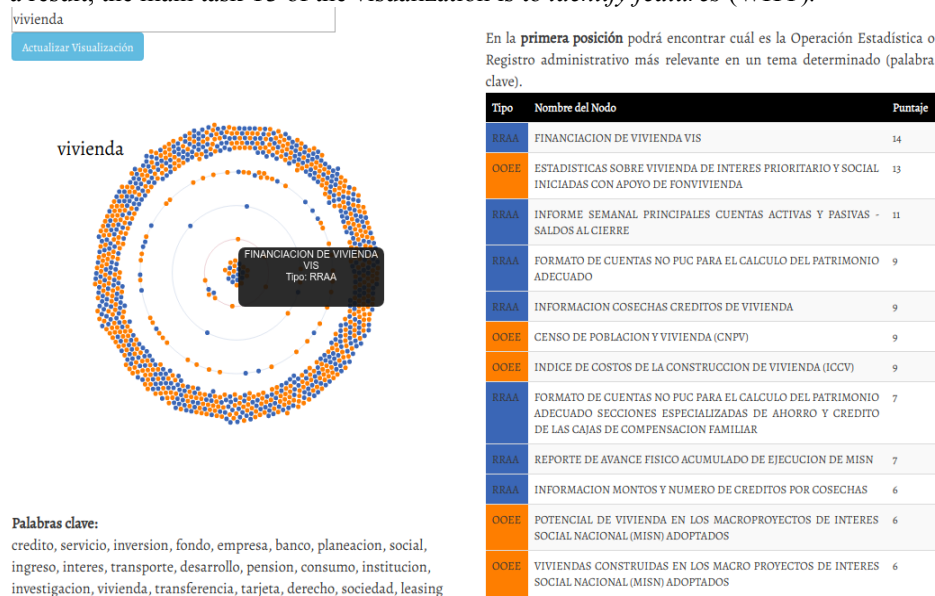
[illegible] the main task T3 of the visualization is to identify features (WHY).

vivienda

Actualizar Visualización

vivienda

FINANCIACION DE VIVIENDA VIS
Tipo: RRAA

Palabras clave:
credito, servicio, inversion, fondo, empresa, banco, planeacion, social, ingreso, interes, transporte, desarrollo, pension, consumo, institucion, investigacion, vivienda, transferencia, tarjeta, derecho, sociedad, leasing

En la **primera posición** podrá encontrar cuál es la Operación Estadística o Registro administrativo más relevante en un tema determinado (palabra clave).

| Tipo | Nombre del Nodo | Puntaje |
|---|---|---|
| RRAA | FINANCIACION DE VIVIENDA VIS | 14 |
| OOEE | ESTADISTICAS SOBRE VIVIENDA DE INTERES PRIORITARIO Y SOCIAL INICIADAS CON APOYO DE FONVIVIENDA | 13 |
| RRAA | INFORME SEMANAL PRINCIPALES CUENTAS ACTIVAS Y PASIVAS - SALDOS AL CIERRE | 11 |
| RRAA | FORMATO DE CUENTAS NO PUC PARA EL CALCULO DEL PATRIMONIO ADECUADO | 9 |
| RRAA | INFORMACION COSECHAS CREDITOS DE VIVIENDA | 9 |
| OOEE | CENSO DE POBLACION Y VIVIENDA (CNPV) | 9 |
| OOEE | INDICE DE COSTOS DE LA CONSTRUCCION DE VIVIENDA (ICCV) | 9 |
| RRAA | FORMATO DE CUENTAS NO PUC PARA EL CALCULO DEL PATRIMONIO ADECUADO SECCIONES ESPECIALIZADAS DE AHORRO Y CREDITO DE LAS CAJAS DE COMPENSACION FAMILIAR | 7 |
| RRAA | REPORTE DE AVANCE FISICO ACUMULADO DE EJECUCION DE MISN | 7 |
| RRAA | INFORMACION MONTOS Y NUMERO DE CREDITOS POR COSECHAS | 6 |
| OOEE | POTENCIAL DE VIVIENDA EN LOS MACROPROYECTOS DE INTERES SOCIAL NACIONAL (MISN) ADOPTADOS | 6 |
| OOEE | VIVIENDAS CONSTRUIDAS EN LOS MACRO PROYECTOS DE INTERES SOCIAL NACIONAL (MISN) ADOPTADOS | 6 |